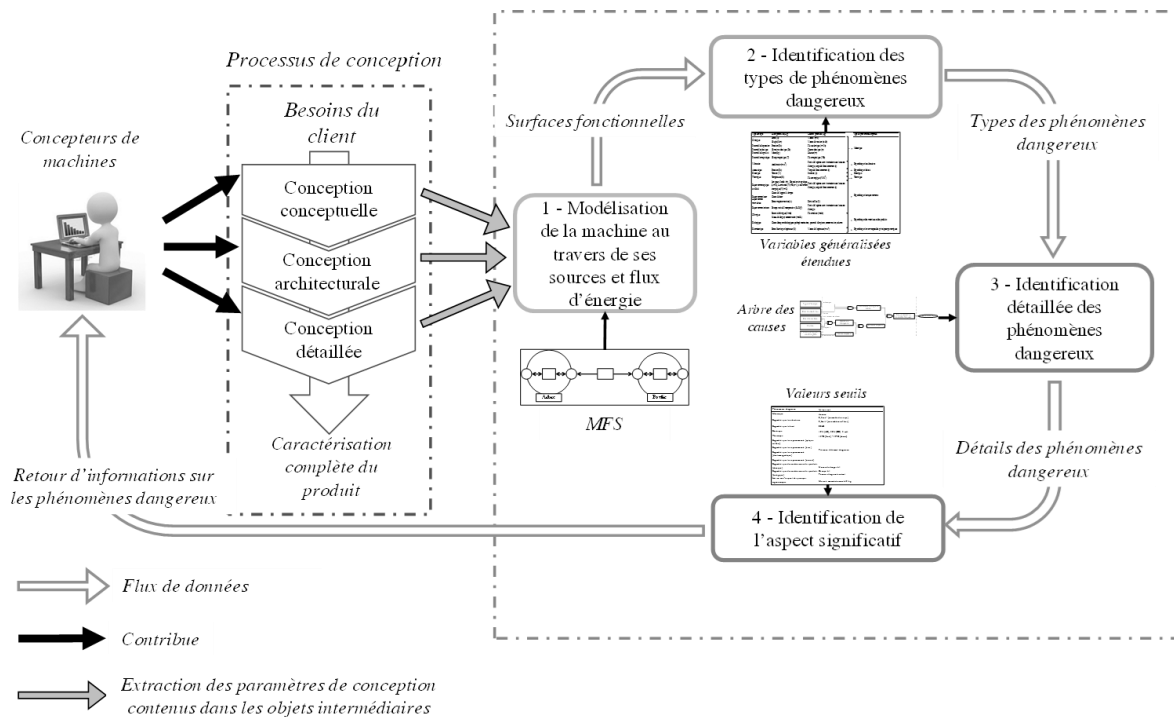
Processus de conception

Besoins du client

Concepteurs de machines

Conception conceptuelle

Conception architecturale

Conception détaillée

Caractérisation complète du produit

Retour d'informations sur les phénomènes dangereux

Surfaces fonctionnelles

1 - Modélisation de la machine au travers de ses sources et flux d'énergie

Arbre

Perte

MFS

2 - Identification des types de phénomènes dangereux

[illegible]

Variables généralisées étendues

Types des phénomènes dangereux

3 - Identification détaillée des phénomènes dangereux

Arbre des causes

Valeurs seuils

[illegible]

Détails des phénomènes dangereux

4 - Identification de l'aspect significatif

Flux de données

Contribue

Extraction des paramètres de conception contenus dans les objets intermédiaires